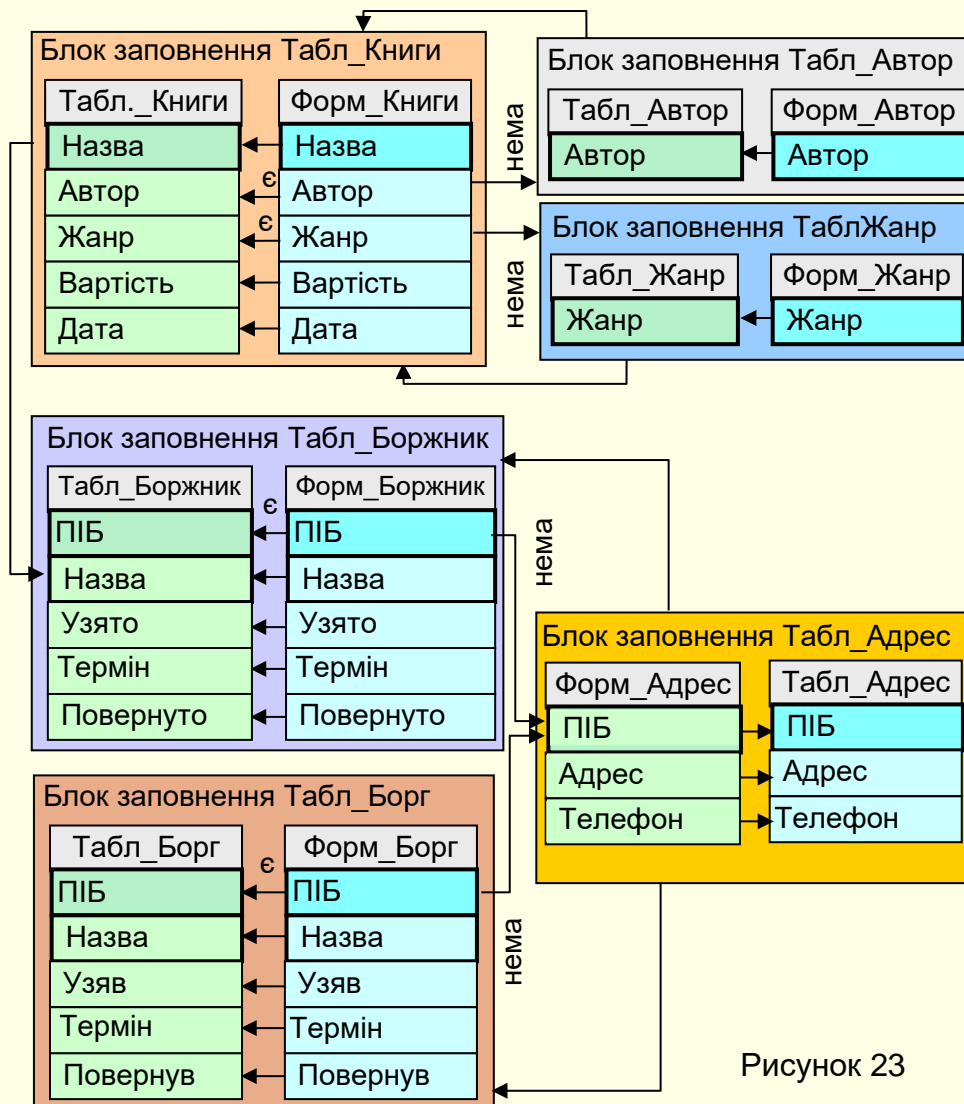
Блок заповнення Табл_Книги

| Табл._Книги | Форм_Книги |
|---|---|
| Назва | Назва |
| Автор | Автор |
| Жанр | Жанр |
| Вартість | Вартість |
| Дата | Дата |

є
є

нема

Блок заповнення Табл_Автор

| Табл_Автор | Форм_Автор |
|---|---|
| Автор | Автор |

нема

Блок заповнення ТаблЖанр

| Табл_Жанр | Форм_Жанр |
|---|---|
| Жанр | Жанр |

Блок заповнення Табл_Боржник

| Табл_Боржник | Форм_Боржник |
|---|---|
| ПІБ | ПІБ |
| Назва | Назва |
| Узято | Узято |
| Термін | Термін |
| Повернуто | Повернуто |

є

нема

Блок заповнення Табл_Адрес

| Форм_Адрес | Табл_Адрес |
|---|---|
| ПІБ | ПІБ |
| Адрес | Адрес |
| Телефон | Телефон |

Блок заповнення Табл_Борг

| Табл_Борг | Форм_Борг |
|---|---|
| ПІБ | ПІБ |
| Назва | Назва |
| Узяв | Узяв |
| Термін | Термін |
| Повернув | Повернув |

є

нема

Рисунок 23